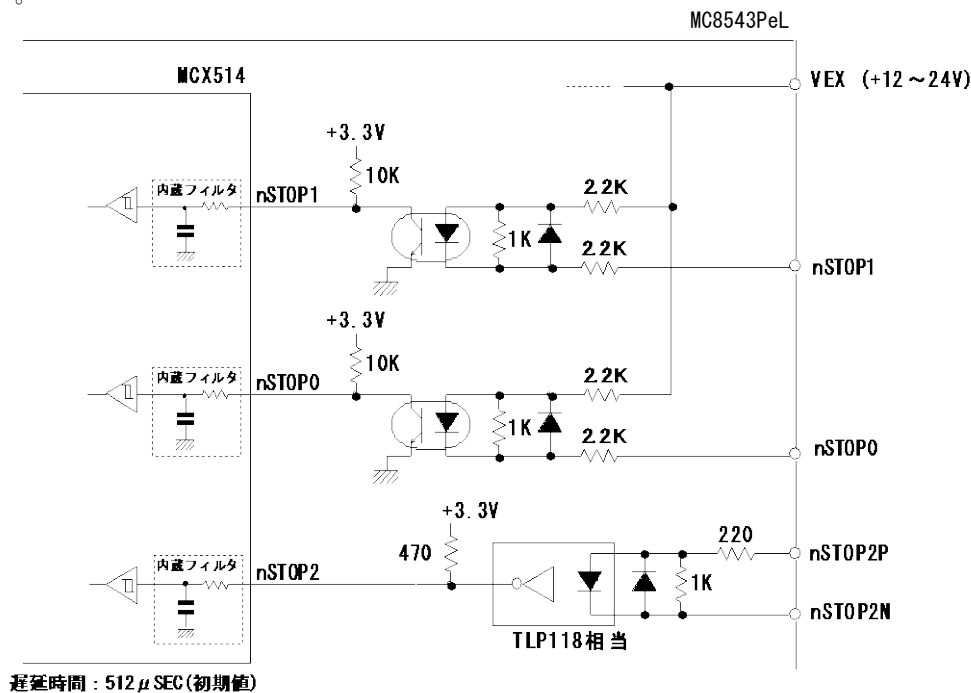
MC8543PeL

MCX514

VEX (+12～24V)

+3.3V
10K
内蔵フィルタ
nSTOP1
2.2K
1K
2.2K
nSTOP1

+3.3V
10K
内蔵フィルタ
nSTOP0
2.2K
1K
2.2K
nSTOP0

+3.3V
470
内蔵フィルタ
nSTOP2
220
1K
nSTOP2P
nSTOP2N
TLP118相当

遅延時間：512$\mu$SEC(初期値)